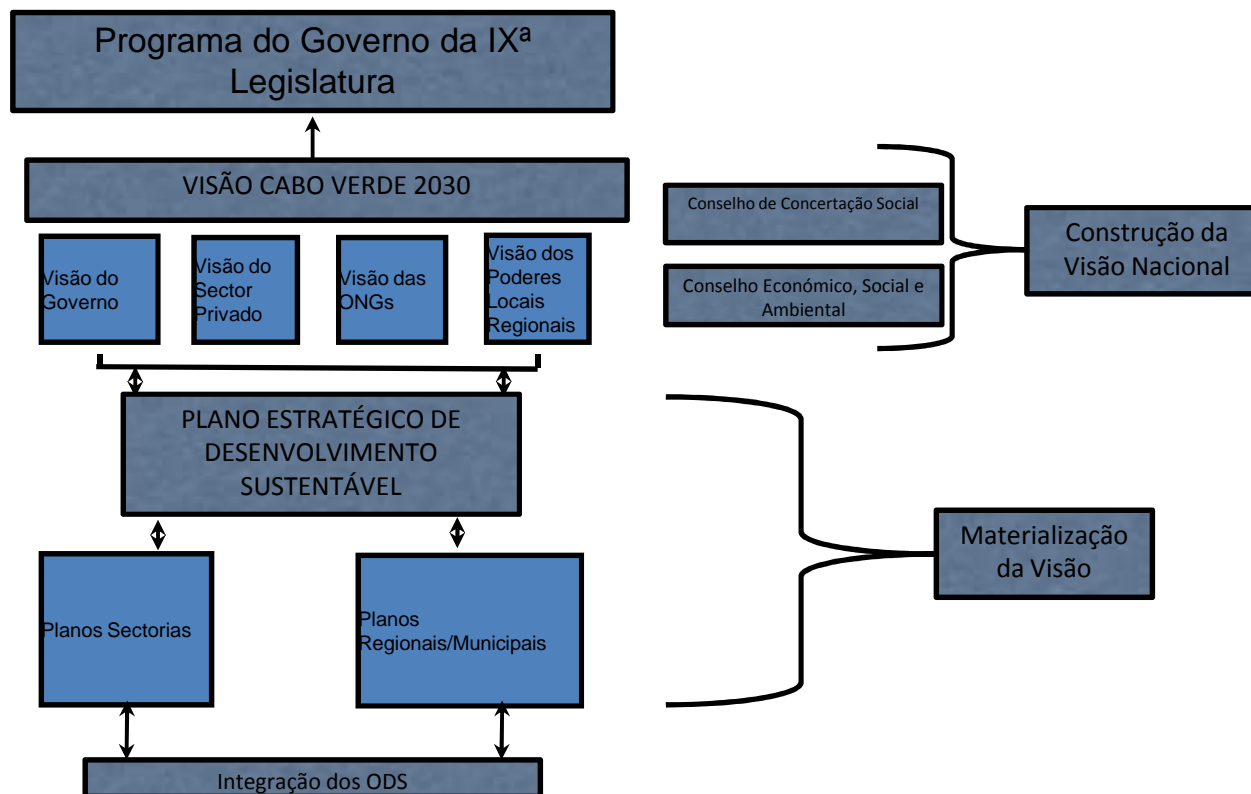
Programa do Governo da IXª Legislatura

VISÃO CABO VERDE 2030

Visão do Governo

Visão do Sector Privado

Visão das ONGs

Visão dos Poderes Locais Regionais

Conselho de Concertação Social

Conselho Económico, Social e Ambiental

Construção da Visão Nacional

PLANO ESTRATÉGICO DE DESENVOLVIMENTO SUSTENTÁVEL

Materialização da Visão

Planos Sectorias

Planos Regionais/Municipais

Integração dos ODS